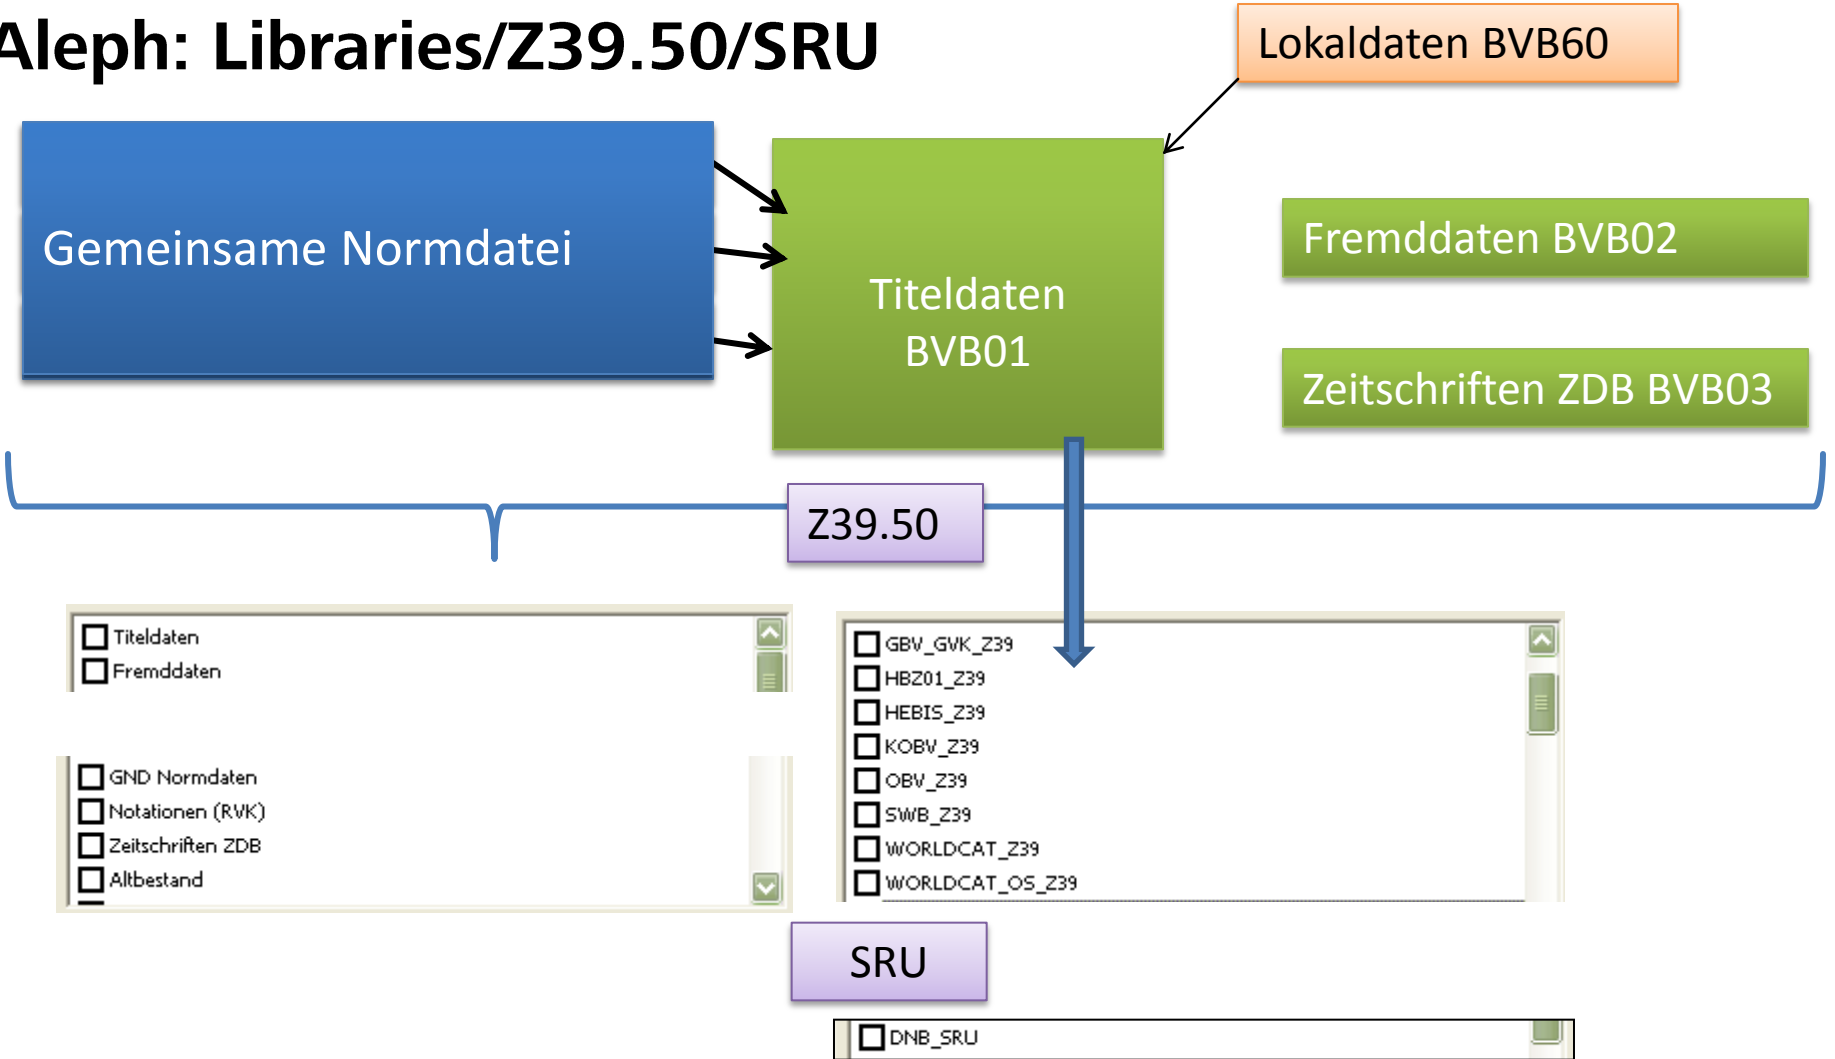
Aleph: Libraries/Z39.50/SRU

Lokaldaten BVB60

Gemeinsame Normdatei

Titeldaten BVB01

Fremddaten BVB02

Zeitschriften ZDB BVB03

Z39.50

Titeldaten
Fremddaten

GND Normdaten
Notationen (RVK)
Zeitschriften ZDB
Altbestand

GBV_GVK_Z39
HBZ01_Z39
HEBIS_Z39
KOBV_Z39
OBV_Z39
SWB_Z39
WORLDCAT_Z39
WORLDCAT_OS_Z39

SRU

DNB_SRU